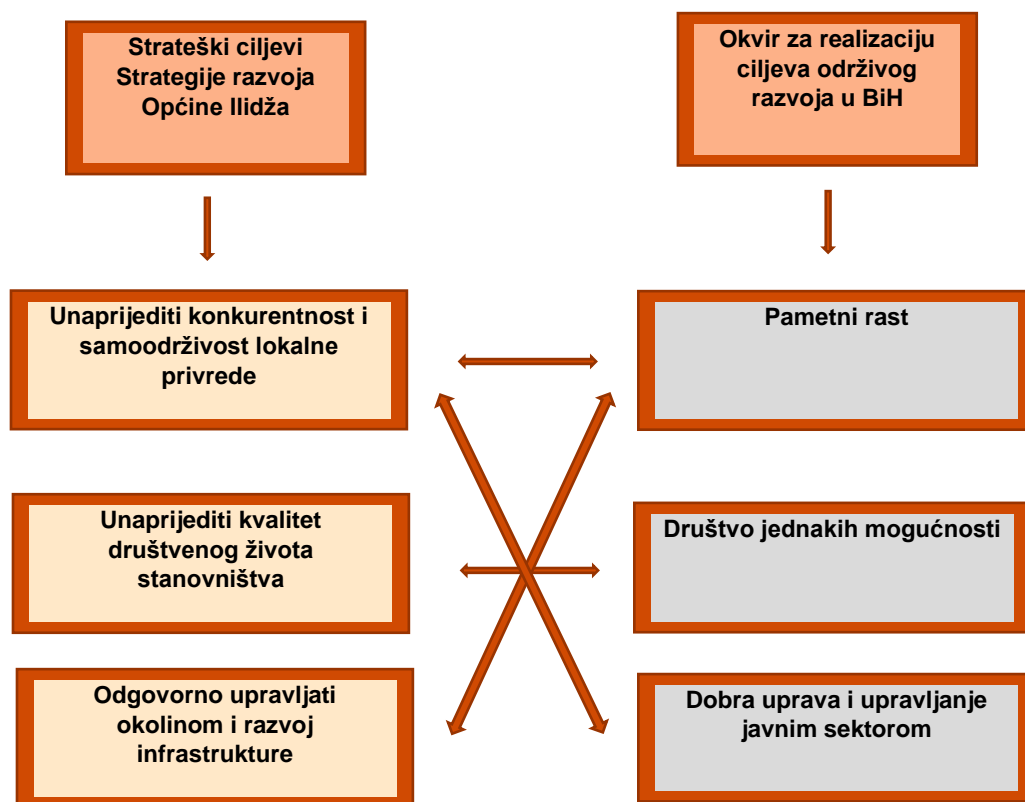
Strateški ciljevi Strategije razvoja Općine Ilidža

Okvir za realizaciju ciljeva održivog razvoja u BiH

Unaprijediti konkurentnost i samoodrživost lokalne privrede

Pametni rast

Unaprijediti kvalitet društvenog života stanovništva

Društvo jednakih mogućnosti

Odgovorno upravljati okolinom i razvoj infrastrukture

Dobra uprava i upravljanje javnim sektorom